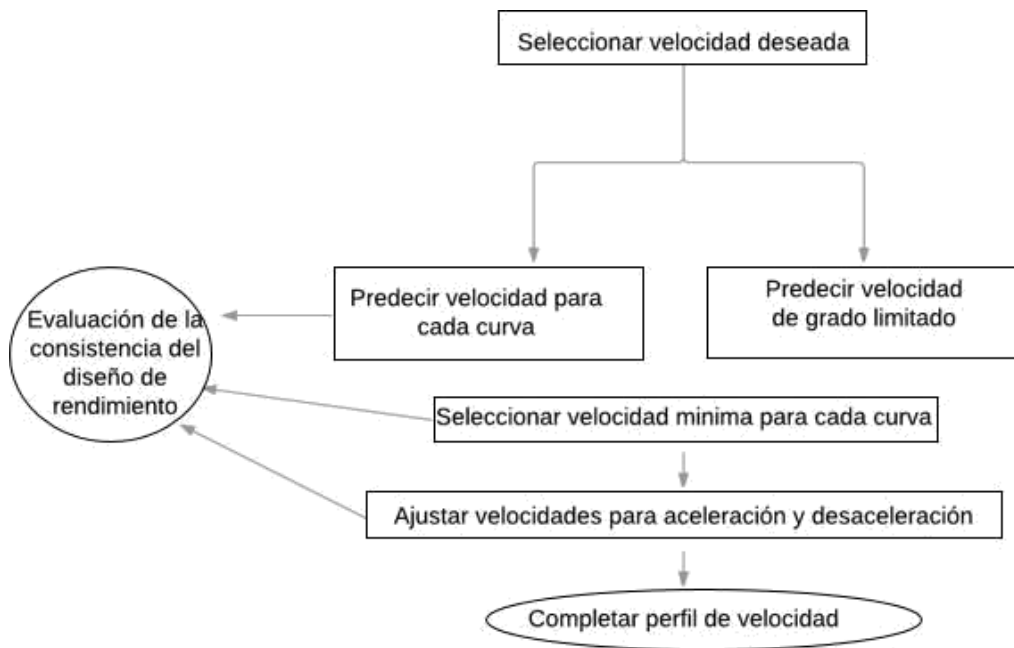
Seleccionar velocidad deseada

Predecir velocidad para cada curva

Predecir velocidad de grado limitado

Evaluación de la consistencia del diseño de rendimiento

Seleccionar velocidad minima para cada curva

Ajustar velocidades para aceleración y desaceleración

Completar perfil de velocidad